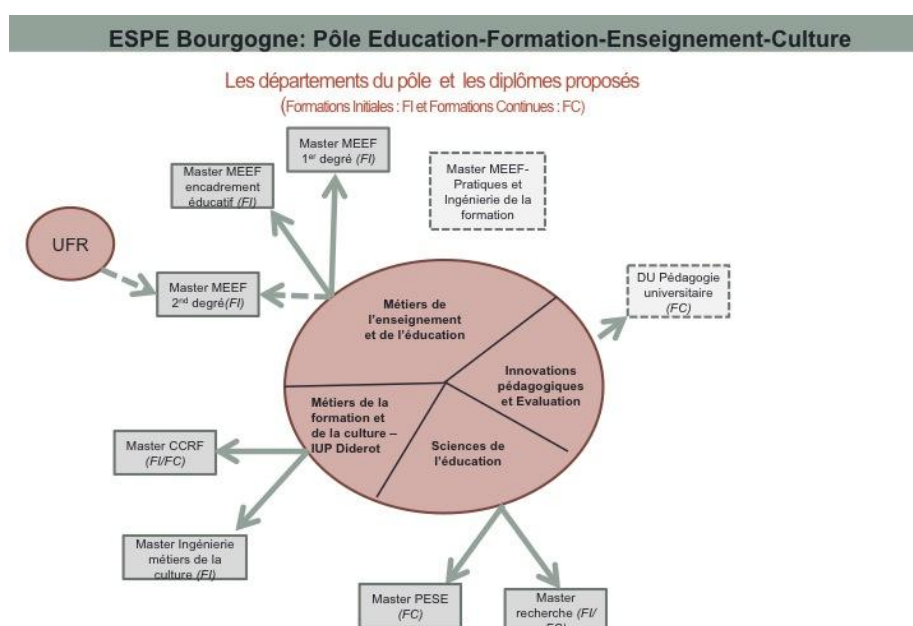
ESPE Bourgogne: Pôle Education-Formation-Enseignement-Culture

Les départements du pôle et les diplômes proposés
(Formations Initiales : FI et Formations Continues : FC)

Master MEEF $1^{er}$ degré *(FI)*

Master MEEF encadrement éducatif *(FI)*

Master MEEF-Pratiques et Ingénierie de la formation

UFR

Master MEEF $2^{nd}$ degré*(FI)*

DU Pédagogie universitaire *(FC)*

Métiers de l'enseignement et de l'éducation

Innovations pédagogiques et Evaluation

Métiers de la formation et de la culture – IUP Diderot

Sciences de l'éducation

Master CCRF *(FI/FC)*

Master Ingénierie métiers de la culture *(FI)*

Master PESE *(FC)*

Master recherche *(FI/* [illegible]